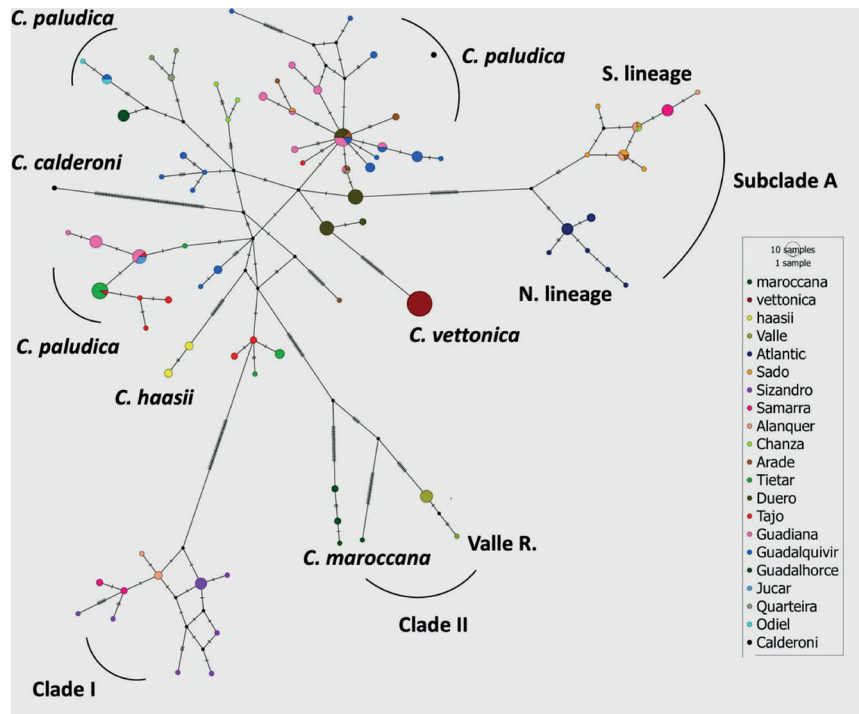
C. paludica

C. paludica

S. lineage

Subclade A

C. calderoni

10 samples
1 sample

maroccana
vettonica
haasii
Valle
Atlantic
Sado
Sizandro
Samarra
Alanquer
Chanza
Arade
Tietar
Duero
Tajo
Guadiana
Guadalquivir
Guadalhorce
Jucar
Quarteira
Odiel
Calderoni

N. lineage

C. paludica

C. vettonica

C. haasii

Valle R.

C. maroccana

Clade II

Clade I